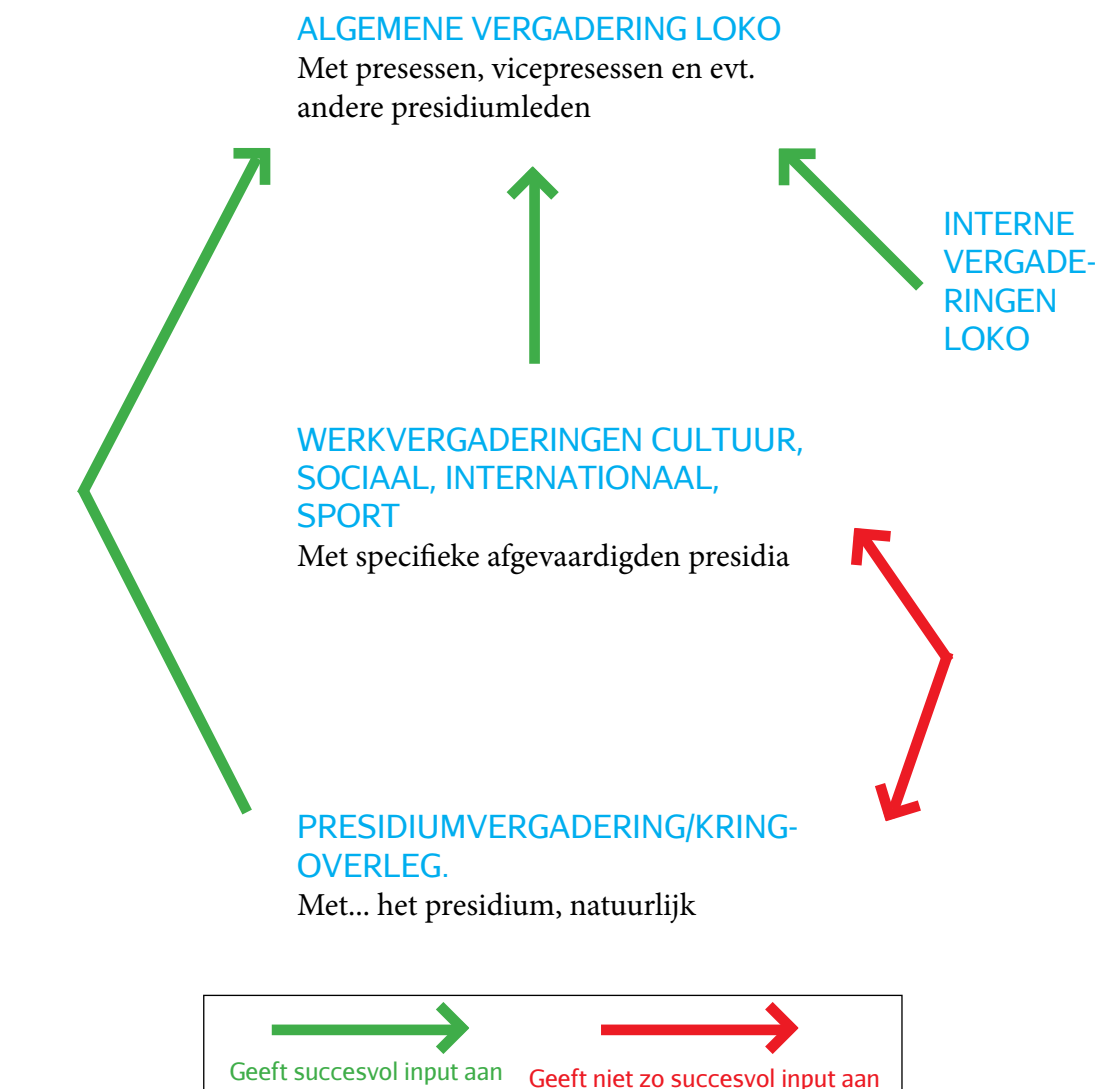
ALGEMENE VERGADERING LOKO
Met presessen, vicepresessen en evt. andere presidiumleden

INTERNE VERGADERINGEN LOKO

WERKVERGADERINGEN CULTUUR, SOCIAAL, INTERNATIONAAL, SPORT
Met specifieke afgevaardigden presidia

PRESIDIUMVERGADERING/KRINGOVERLEG.
Met... het presidium, natuurlijk

Geeft succesvol input aan

Geeft niet zo succesvol input aan